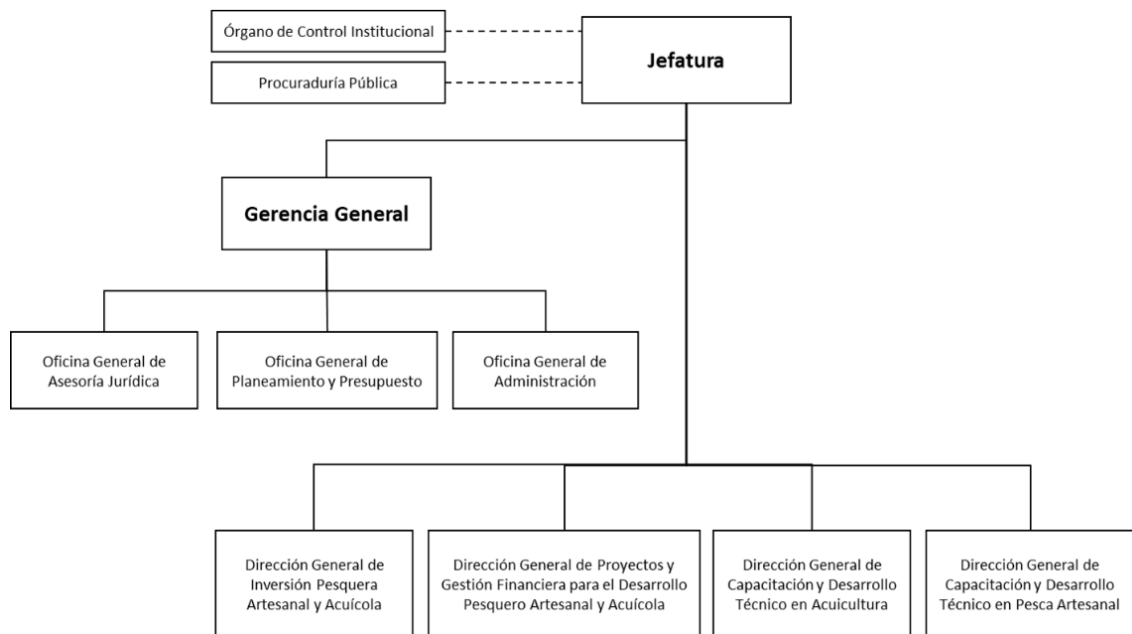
Órgano de Control Institucional

Procuraduría Pública

Jefatura

Gerencia General

Oficina General de Asesoría Jurídica

Oficina General de Planeamiento y Presupuesto

Oficina General de Administración

Dirección General de Inversión Pesquera Artesanal y Acuícola

Dirección General de Proyectos y Gestión Financiera para el Desarrollo Pesquero Artesanal y Acuícola

Dirección General de Capacitación y Desarrollo Técnico en Acuicultura

Dirección General de Capacitación y Desarrollo Técnico en Pesca Artesanal